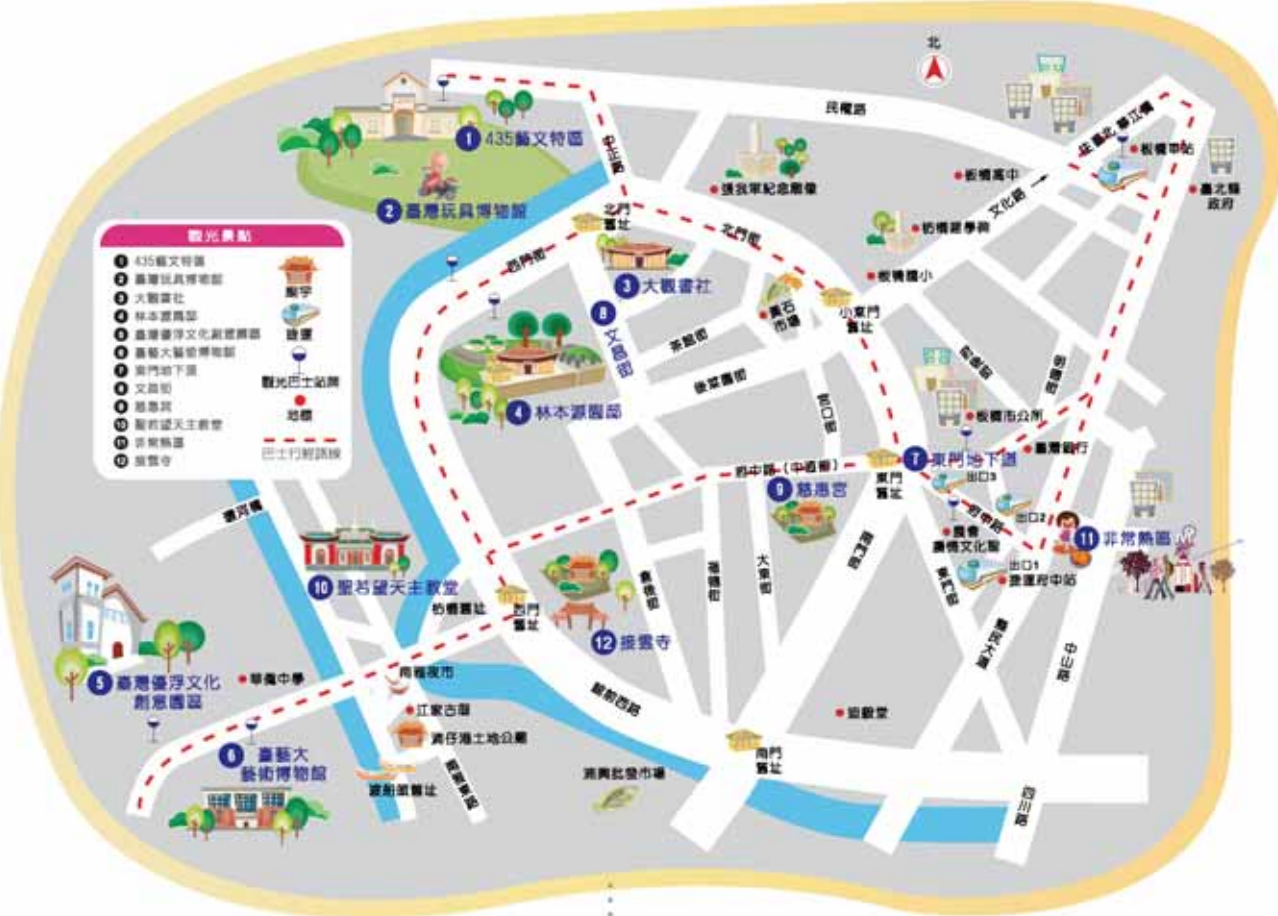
北

民權路

1 435藝文特區

2 臺灣玩具博物館

中正路

護我軍紀念雕像

板橋高中

板橋車站

往臺北、華江橋

臺北縣政府

文化路

枋橋建學碑

板橋國小

北門舊址

北門街

西門街

3 大觀書社

8 文昌街

黃石市場

小東門舊址

觀光景點

1 435藝文特區
2 臺灣玩具博物館
3 大觀書社
4 林本源園邸
5 臺灣優浮文化創意園區
6 臺藝大藝術博物館
7 東門地下道
8 文昌街
9 慈惠宮
10 聖若望天主教堂
11 非常熱區
12 接雲寺

廟宇

捷運

觀光巴士站牌

地標

巴士行經路線

4 林本源園邸

後菜園街

館前街

府中路（中正路）

9 慈惠宮

7 東門地下道

出口3

出口2

出口1

板橋市公所

臺灣銀行

東門舊址

府中站

府後街

11 非常熱區

新板傳統文化館

捷運府中站

10 聖若望天主教堂

12 接雲寺

西門舊址

枋橋舊址

5 臺灣優浮文化創意園區

華僑中學

南雅夜市

江家古厝

湳仔溝土地公廟

6 臺藝大藝術博物館

渡船頭舊址

南門舊址

湳興批發市場

四川路

中山路

縣民大道

東門街

大東街

文化路